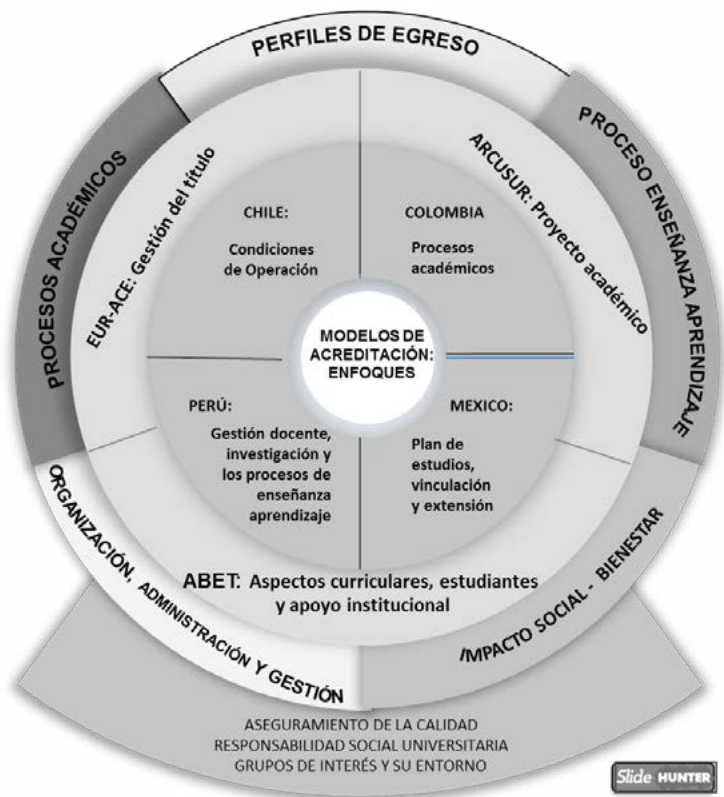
PERFILES DE EGRESO

PROCESO ENSEÑANZA APRENDIZAJE

PROCESOS ACADÉMICOS

EUR-ACE: Gestión del título

ARCUSUR: Proyecto académico

CHILE:

Condiciones de Operación

COLOMBIA

Procesos académicos

MODELOS DE ACREDITACIÓN: ENFOQUES

PERÚ:

Gestión docente, investigación y los procesos de enseñanza aprendizaje

MEXICO:

Plan de estudios, vinculación y extensión

ABET: Aspectos curriculares, estudiantes y apoyo institucional

ORGANIZACIÓN, ADMINISTRACIÓN Y GESTIÓN

IMPACTO SOCIAL - BIENESTAR

ASEGURAMIENTO DE LA CALIDAD
RESPONSABILIDAD SOCIAL UNIVERSITARIA
GRUPOS DE INTERÉS Y SU ENTORNO

Slide HUNTER